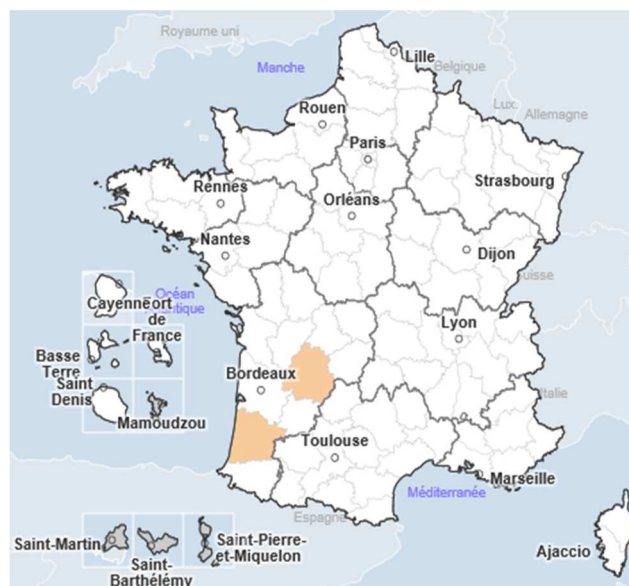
Royaume uni
Manche
Lille
Belgique
Lux.
Allemagne
Rouen
Paris
Rennes
Orléans
Strasbourg
Nantes
Dijon
Suisse
Océan
Atlantique
Cayenne
Fort de France
Lyon
Basse Terre
Saint Denis
Bordeaux
Italie
Mamoudzou
Toulouse
Marseille
Méditerranée
Espagne
Saint-Martin
Saint-Pierre-et-Miquelon
Saint-Barthélémy
Ajaccio